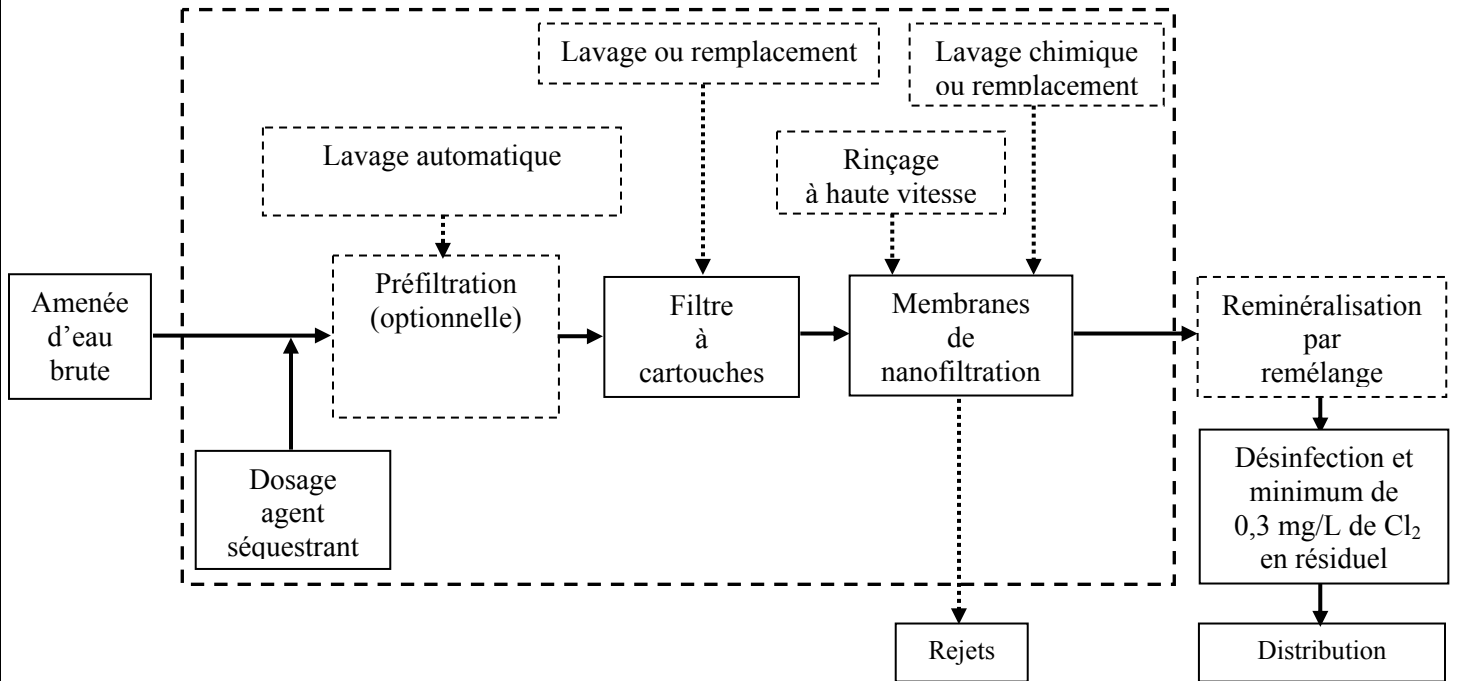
Lavage ou remplacement

Lavage chimique ou remplacement

Lavage automatique

Rinçage à haute vitesse

Amenée d'eau brute

Préfiltration (optionnelle)

Filtre à cartouches

Membranes de nanofiltration

Reminéralisation par remélange

Dosage agent séquestrant

Désinfection et minimum de 0,3 mg/L de $Cl_2$ en résiduel

Rejets

Distribution